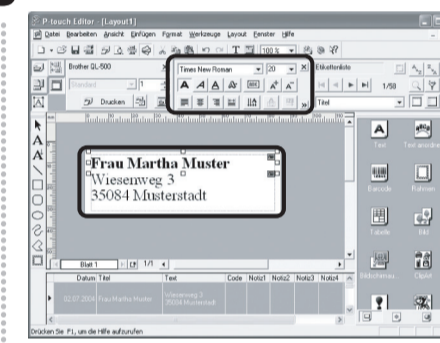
P-touch Editor - [Layout1]

Datei Bearbeiten Ansicht Einfügen Format Werkzeuge Layout Fenster Hilfe

100 %

Brother QL-500

Standard

Drucken

Times New Roman

20

Etikettenliste

1/50

Titel

**Frau Martha Muster**
Wiesenweg 3
35084 Musterstadt

Blatt 1

1/1

Text

Text anordnen

Barcode

Rahmen

Tabelle

Bild

Bildschirmau...

ClipArt

| | Datum | Titel | Text | Code | Notiz1 | Notiz2 | Notiz3 | Notiz4 |
|---|---|---|---|---|---|---|---|---|
| 1 | 02.07.2004 | Frau Martha Muster | Wiesenweg 3 35084 Musterstadt | | | | | |

Drücken Sie F1, um die Hilfe aufzurufen